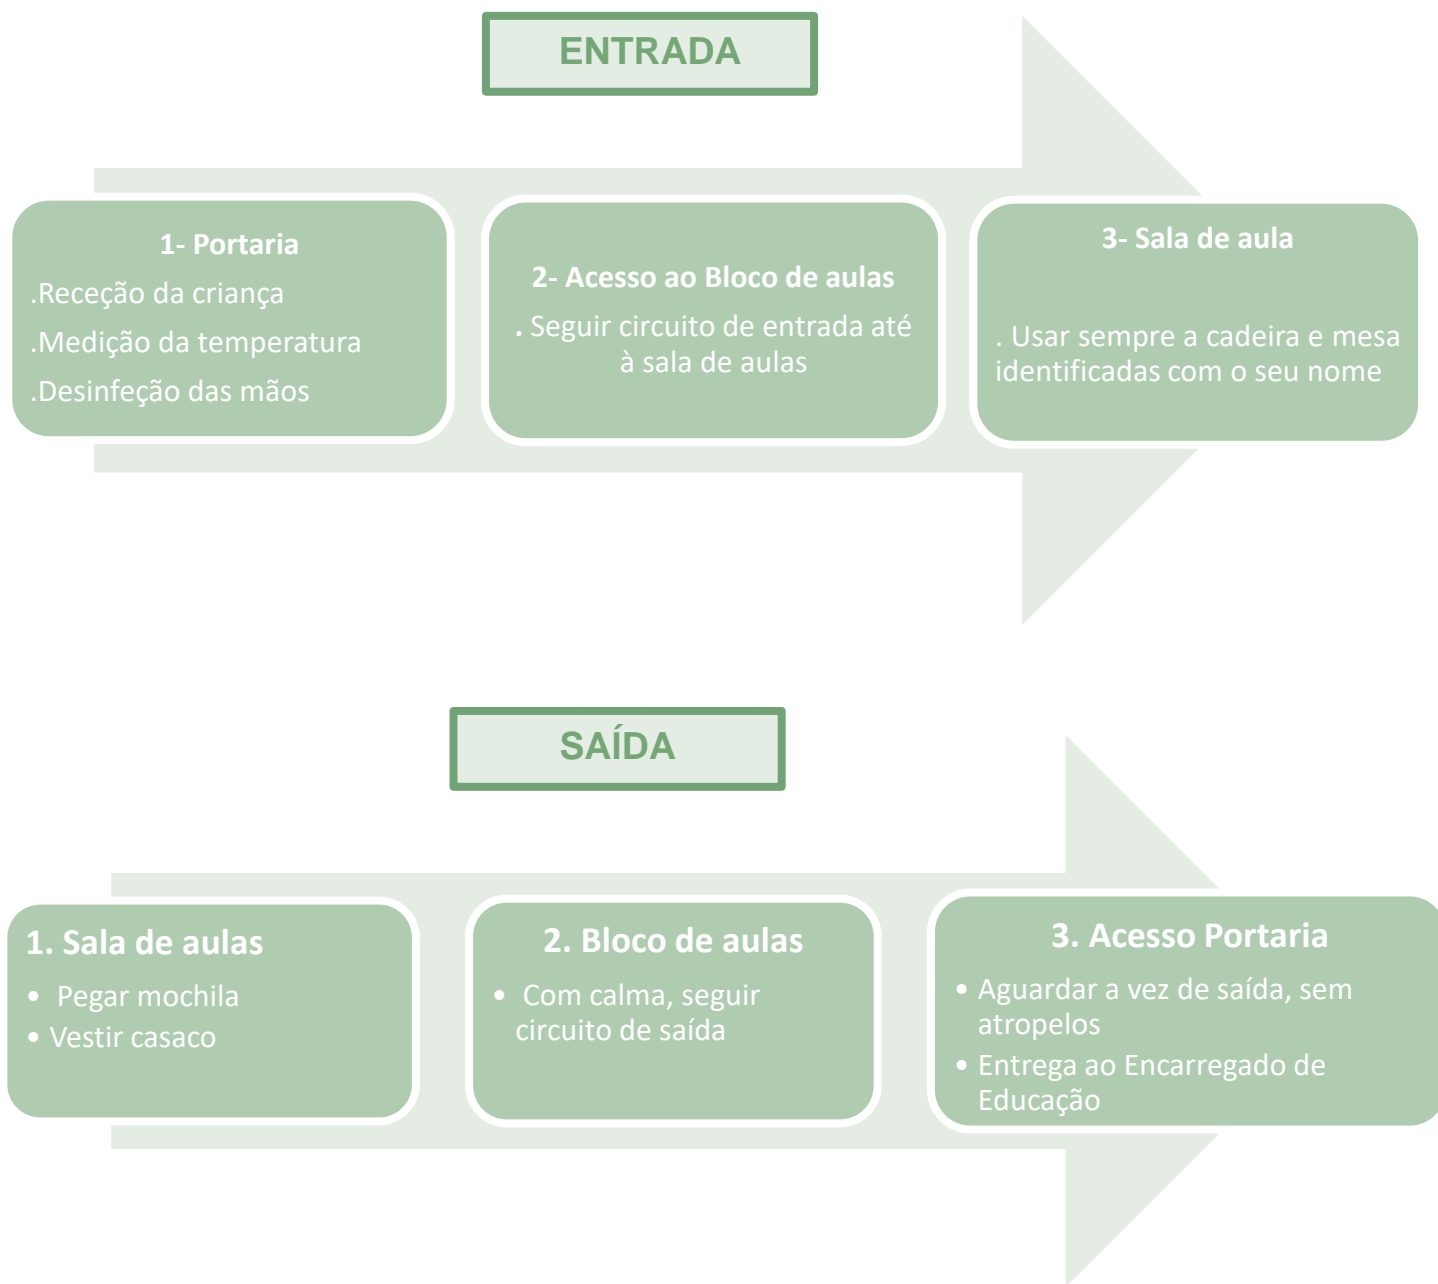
ENTRADA

1- Portaria

.Receção da criança

.Medição da temperatura

.Desinfeção das mãos

2- Acesso ao Bloco de aulas

. Seguir circuito de entrada até à sala de aulas

3- Sala de aula

. Usar sempre a cadeira e mesa identificadas com o seu nome

SAÍDA

1. Sala de aulas

• Pegar mochila
• Vestir casaco

2. Bloco de aulas

• Com calma, seguir circuito de saída

3. Acesso Portaria

• Aguardar a vez de saída, sem atropelos
• Entrega ao Encarregado de Educação